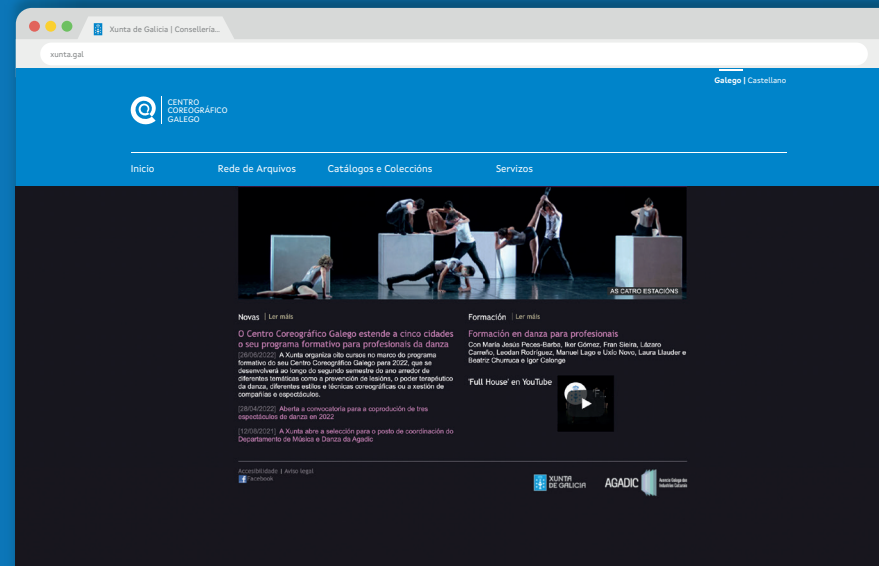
Xunta de Galicia | Consellería...

xunta.gal

Galego | Castellano

CENTRO COREOGRÁFICO GALEGO

Inicio
Rede de Arquivos
Catálogos e Coleccións
Servizos

AS CATRO ESTACIÓNS

Novas | Ler máis

O Centro Coreográfico Galego estende a cinco cidades o seu programa formativo para profesionais da danza

[26/05/2022] A Xunta organiza oito cursos no marco do programa formativo do seu Centro Coreográfico Galego para 2022, que se desenvolverá ao longo do segundo semestre do ano arredor de diferentes temáticas como a prevención de lesións, o poder terapéutico da danza, diferentes estilos e técnicas coreográficas ou a xestión de compañías e espectáculos.

[28/04/2022] Aberta a convocatoria para a coprodución de tres espectáculos de danza en 2022

[12/08/2021] A Xunta abre a selección para o posto de coordinación do Departamento de Música e Danza da Agadic

Formación | Ler máis

Formación en danza para profesionais

Con María Jesús Peces-Barba, Iker Gómez, Fran Sieira, Lázaro Carreño, Leodan Rodríguez, Manuel Lago e Uxío Novo, Laura Llauder e Beatriz Churruca e Igor Calonge

'Full House' en YouTube

Accesibilidade | Aviso legal
Facebook

XUNTA DE GALICIA

AGADIC
Axencia Galega das Industrias Culturais